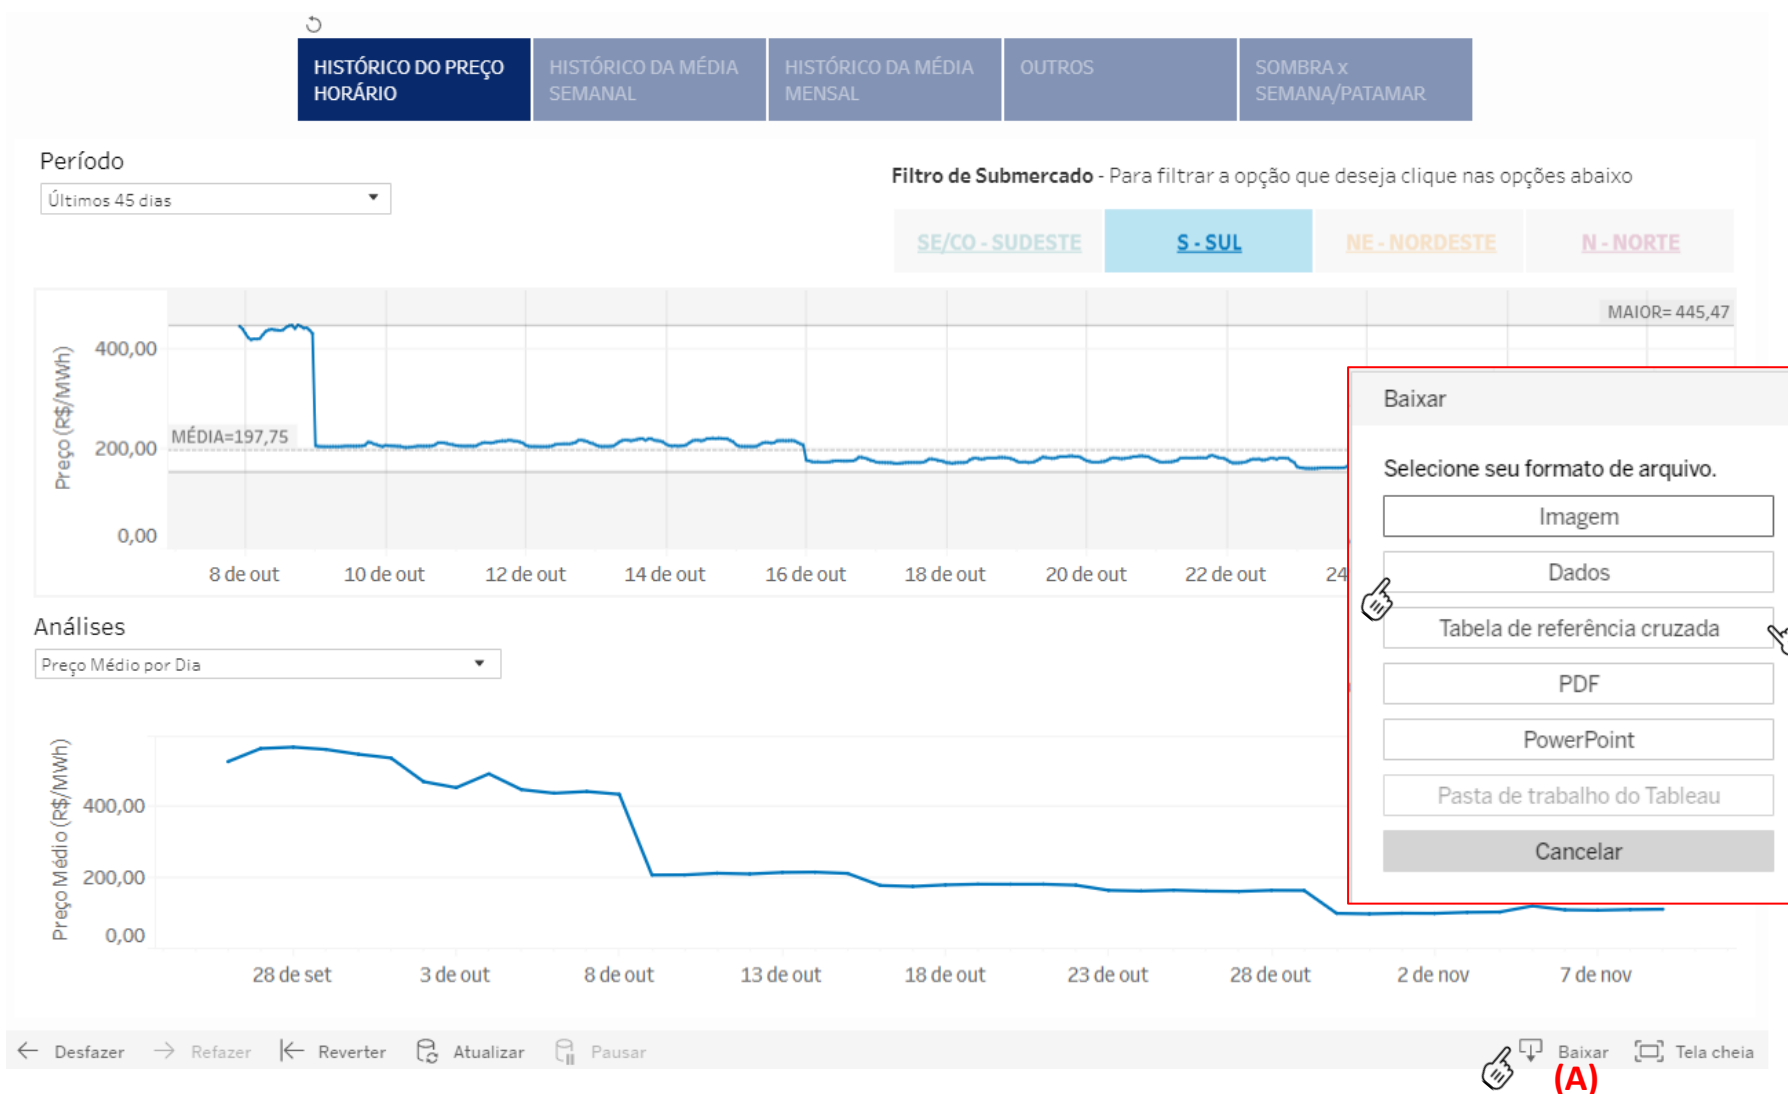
HISTÓRICO DO PREÇO HORÁRIO

HISTÓRICO DA MÉDIA SEMANAL

HISTÓRICO DA MÉDIA MENSAL

OUTROS

SOMBRA x SEMANA/PATAMAR

Período

Últimos 45 dias

**Filtro de Submercado** - Para filtrar a opção que deseja clique nas opções abaixo

SE/CO - SUDESTE

S - SUL

NE - NORDESTE

N - NORTE

MAIOR= 445,47

400,00

200,00

0,00

Preço (R$/MWh)

MÉDIA=197,75

8 de out 10 de out 12 de out 14 de out 16 de out 18 de out 20 de out 22 de out 24

Análises

Preço Médio por Dia

Preço Médio (R$/MWh)

400,00

200,00

0,00

28 de set 3 de out 8 de out 13 de out 18 de out 23 de out 28 de out 2 de nov 7 de nov

Baixar

Selecione seu formato de arquivo.

Imagem

Dados

Tabela de referência cruzada

PDF

PowerPoint

Pasta de trabalho do Tableau

Cancelar

Desfazer Refazer Reverter Atualizar Pausar

Baixar Tela cheia

(A)